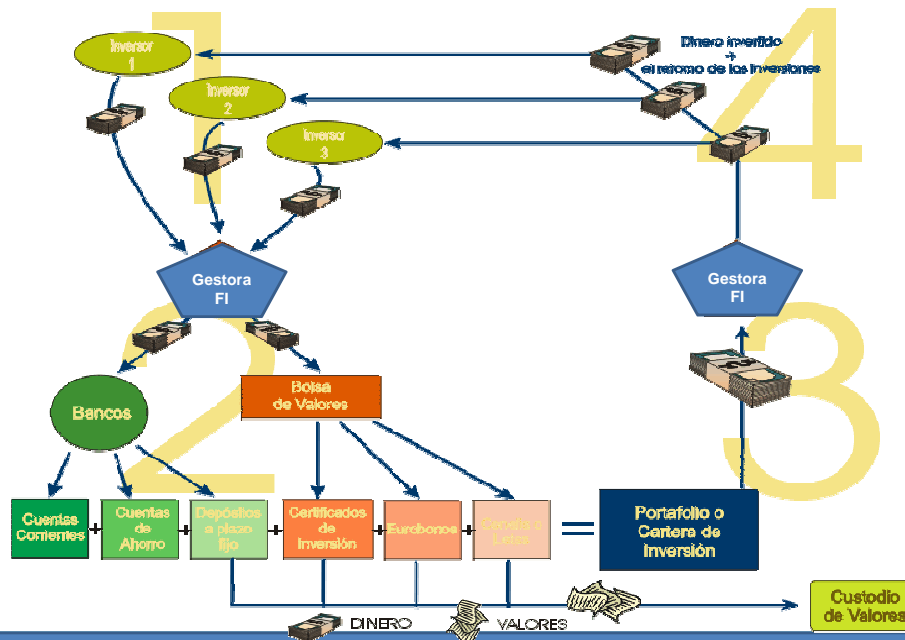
1

Inversor 1

Inversor 2

Inversor 3

Dinero invertido + el retorno de las inversiones

4

Gestora FI

2

Bancos

Bolsa de Valores

Gestora FI

3

Cuentas Corrientes + Cuentas de Ahorro + Depósitos a plazo fijo + Certificados de Inversión + Eurobonos + Bonos o Letras = Portafolio o Cartera de Inversión

DINERO

VALORES

Custodio de Valores